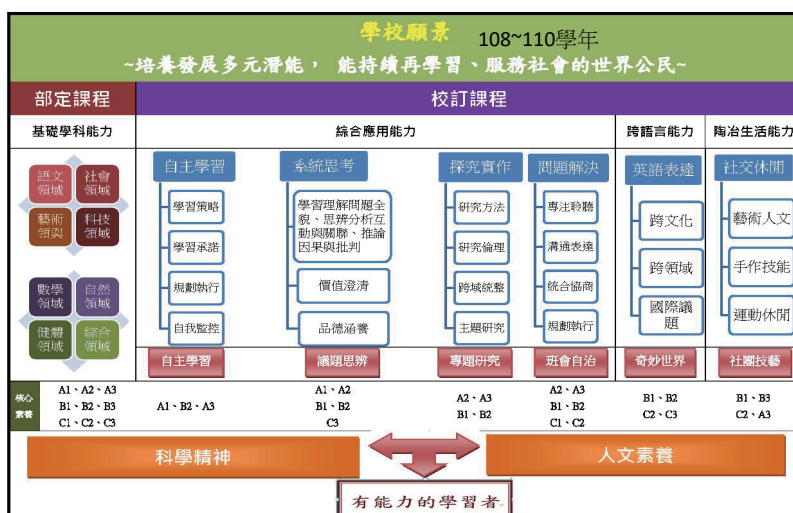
學校願景 108~110學年

~培養發展多元潛能， 能持續再學習、服務社會的世界公民~

部定課程

校訂課程

基礎學科能力

綜合應用能力

跨語言能力

陶冶生活能力

語文領域

社會領域

藝術領域

科技領域

數學領域

自然領域

健體領域

綜合領域

自主學習

學習策略

學習承諾

規劃執行

自我監控

系統思考

學習理解問題全貌、思辨分析互動與關聯、推論因果與批判

價值澄清

品德涵養

探究實作

研究方法

研究倫理

跨域統整

主題研究

問題解決

專注聆聽

溝通表達

統合協商

規劃執行

英語表達

跨文化

跨領域

國際議題

社交休閒

藝術人文

手作技能

運動休閒

自主學習

議題思辨

專題研究

班會自治

奇妙世界

社團技藝

核心素養

A1、A2、A3
B1、B2、B3
C1、C2、C3

A1、B2、A3

A1、A2
B1、B2
C3

A2、A3
B1、B2

A2、A3
B1、B2
C1、C2

B1、B2
C2、C3

B1、B3
C2、A3

科學精神

人文素養

有能力的學習者